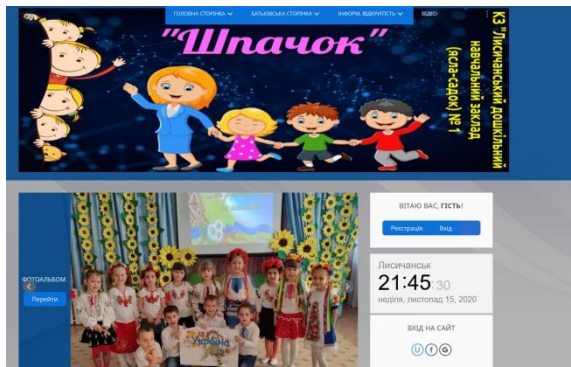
ГОЛОВНА СТОРІНКА БАТЬКІВСЬКА СТОРІНКА ІНФОРМ. ВІДКРИТІСТЬ ВІДЕО

"Шпачок"

КЗ "Лисичанський дошкільний навчальний заклад (ясла-садок) №1

ФОТОАЛЬБОМ

Перейти

Україна

ВІТАЮ ВАС, ГІСТЬ!

Реєстрація Вхід

Лисичанськ

21:45 30

неділя, листопад 15, 2020

ВХІД НА САЙТ